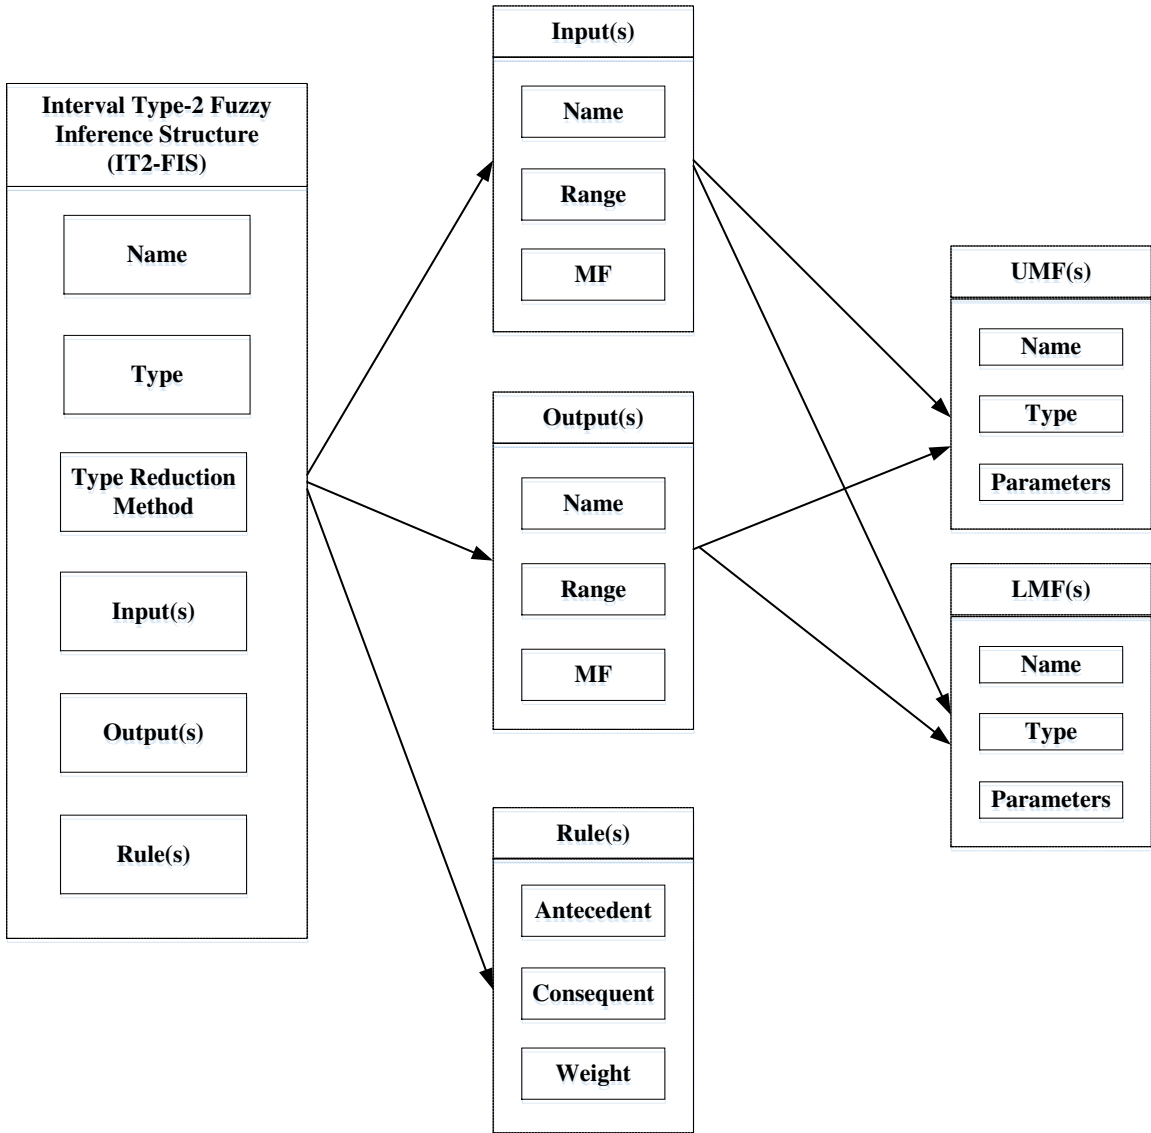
Interval Type-2 Fuzzy Inference Structure (IT2-FIS)

Name

Type

Type Reduction Method

Input(s)

Output(s)

Rule(s)

Input(s)

Name

Range

MF

Output(s)

Name

Range

MF

Rule(s)

Antecedent

Consequent

Weight

UMF(s)

Name

Type

Parameters

LMF(s)

Name

Type

Parameters